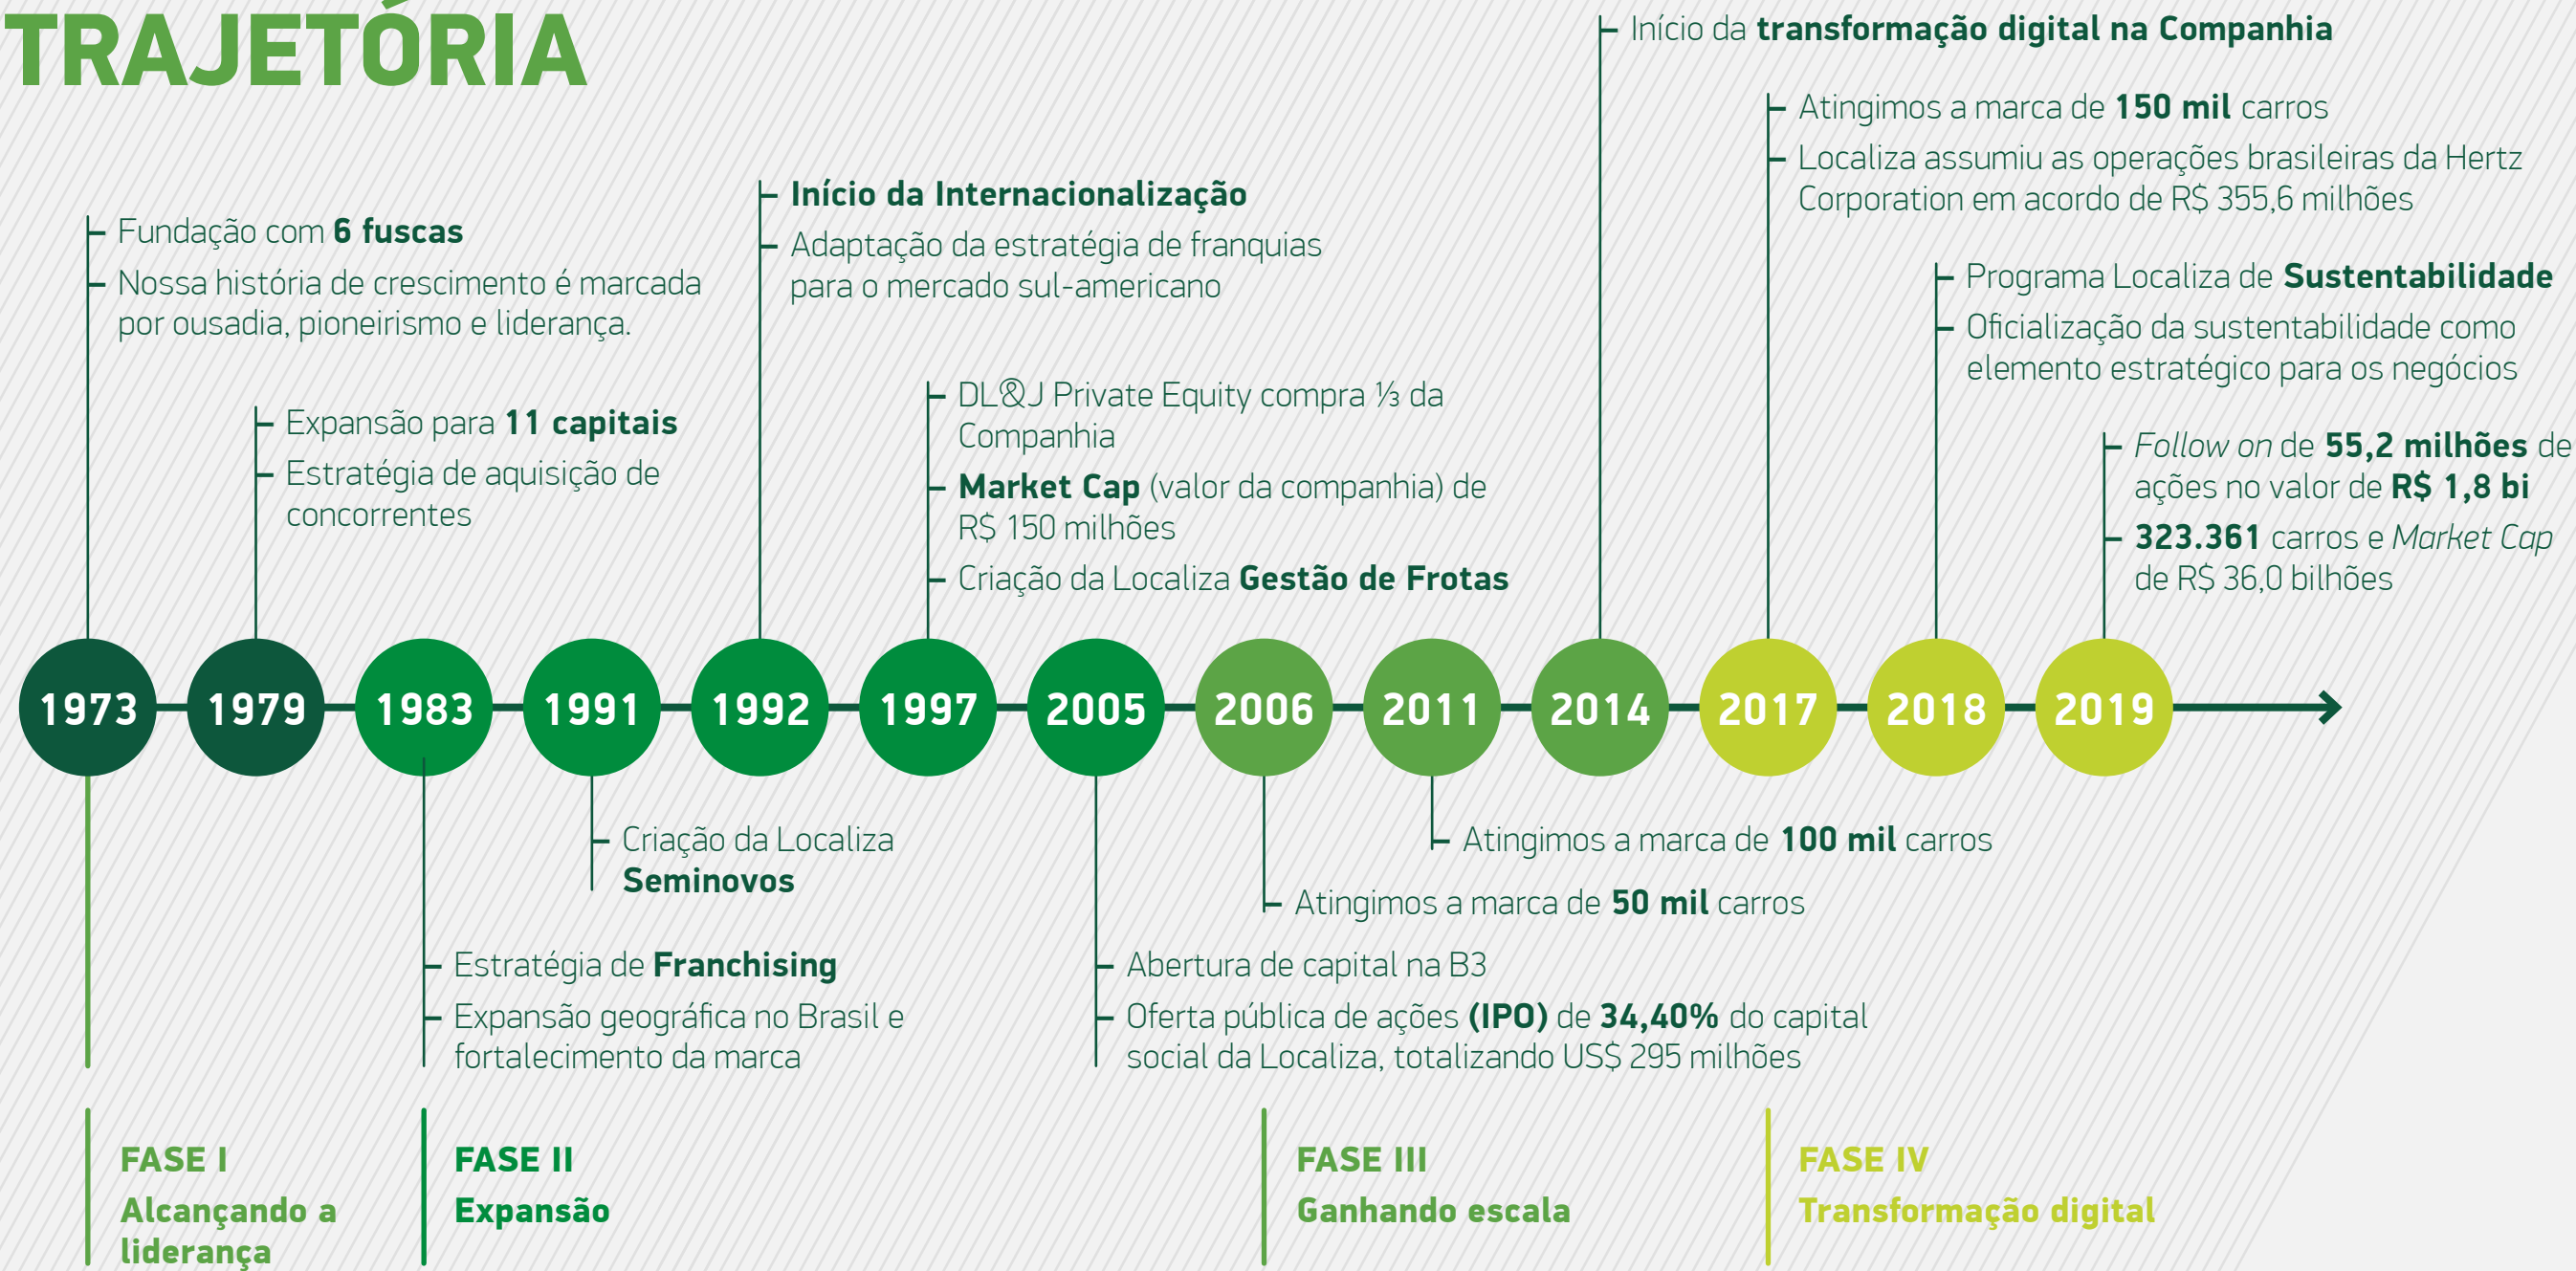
TRAJETÓRIA

1973
Fundação com 6 fuscas
Nossa história de crescimento é marcada por ousadia, pioneirismo e liderança.

1979
Expansão para 11 capitais
Estratégia de aquisição de concorrentes

1983
Estratégia de Franchising
Expansão geográfica no Brasil e fortalecimento da marca

1991
Criação da Localiza Seminovos

1992
Início da Internacionalização
Adaptação da estratégia de franquias para o mercado sul-americano

1997
DL&J Private Equity compra ⅓ da Companhia
Market Cap (valor da companhia) de R$ 150 milhões
Criação da Localiza Gestão de Frotas

2005
Abertura de capital na B3
Oferta pública de ações (IPO) de 34,40% do capital social da Localiza, totalizando US$ 295 milhões

2006
Atingimos a marca de 50 mil carros

2011
Atingimos a marca de 100 mil carros

2014
Início da transformação digital na Companhia

2017
Atingimos a marca de 150 mil carros
Localiza assumiu as operações brasileiras da Hertz Corporation em acordo de R$ 355,6 milhões

2018
Programa Localiza de Sustentabilidade
Oficialização da sustentabilidade como elemento estratégico para os negócios

2019
Follow on de 55,2 milhões de ações no valor de R$ 1,8 bi
323.361 carros e Market Cap de R$ 36,0 bilhões

FASE I
Alcançando a liderança

FASE II
Expansão

FASE III
Ganhando escala

FASE IV
Transformação digital